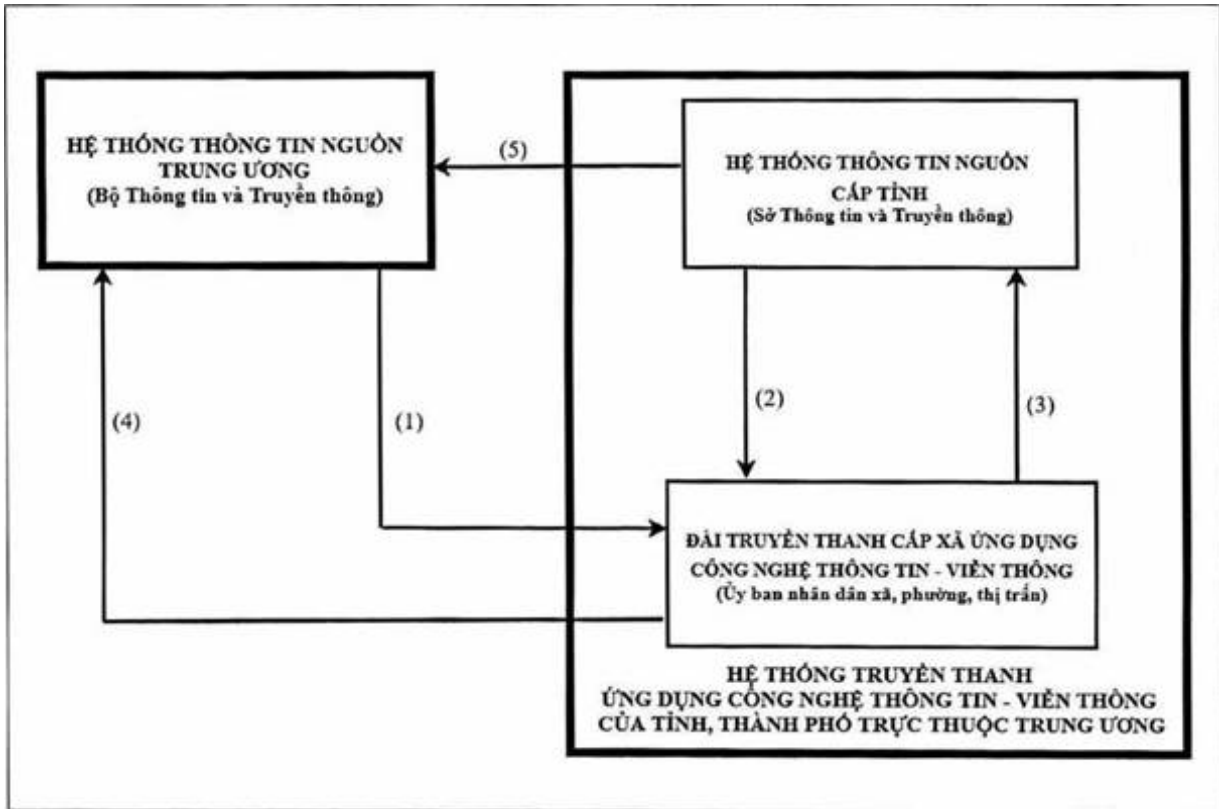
HỆ THỐNG THÔNG TIN NGUỒN TRUNG ƯƠNG
(Bộ Thông tin và Truyền thông)

(5)

HỆ THỐNG THÔNG TIN NGUỒN CẤP TỈNH
(Sở Thông tin và Truyền thông)

(4)

(1)

(2)

(3)

ĐÀI TRUYỀN THANH CẤP XÃ ỨNG DỤNG CÔNG NGHỆ THÔNG TIN - VIỄN THÔNG
(Ủy ban nhân dân xã, phường, thị trấn)

HỆ THỐNG TRUYỀN THANH
ỨNG DỤNG CÔNG NGHỆ THÔNG TIN - VIỄN THÔNG
CỦA TỈNH, THÀNH PHỐ TRỰC THUỘC TRUNG ƯƠNG